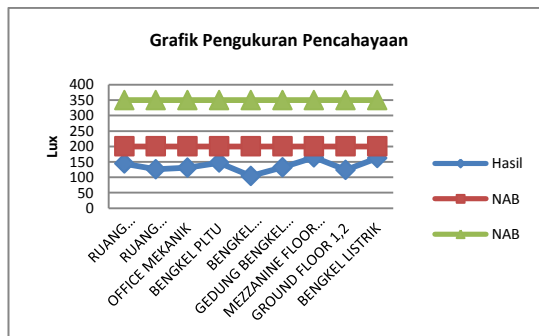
Grafik Pengukuran Pencahayaan

400
350
300
250
200
150
100
50
0

Lux

RUANG...
RUANG...
OFFICE MEKANIK
BENGKEL PLTU
BENGKEL...
GEDUNG BENGKEL...
MEZZANINE FLOOR...
GROUND FLOOR 1,2
BENGKEL LISTRIK

Hasil
NAB
NAB